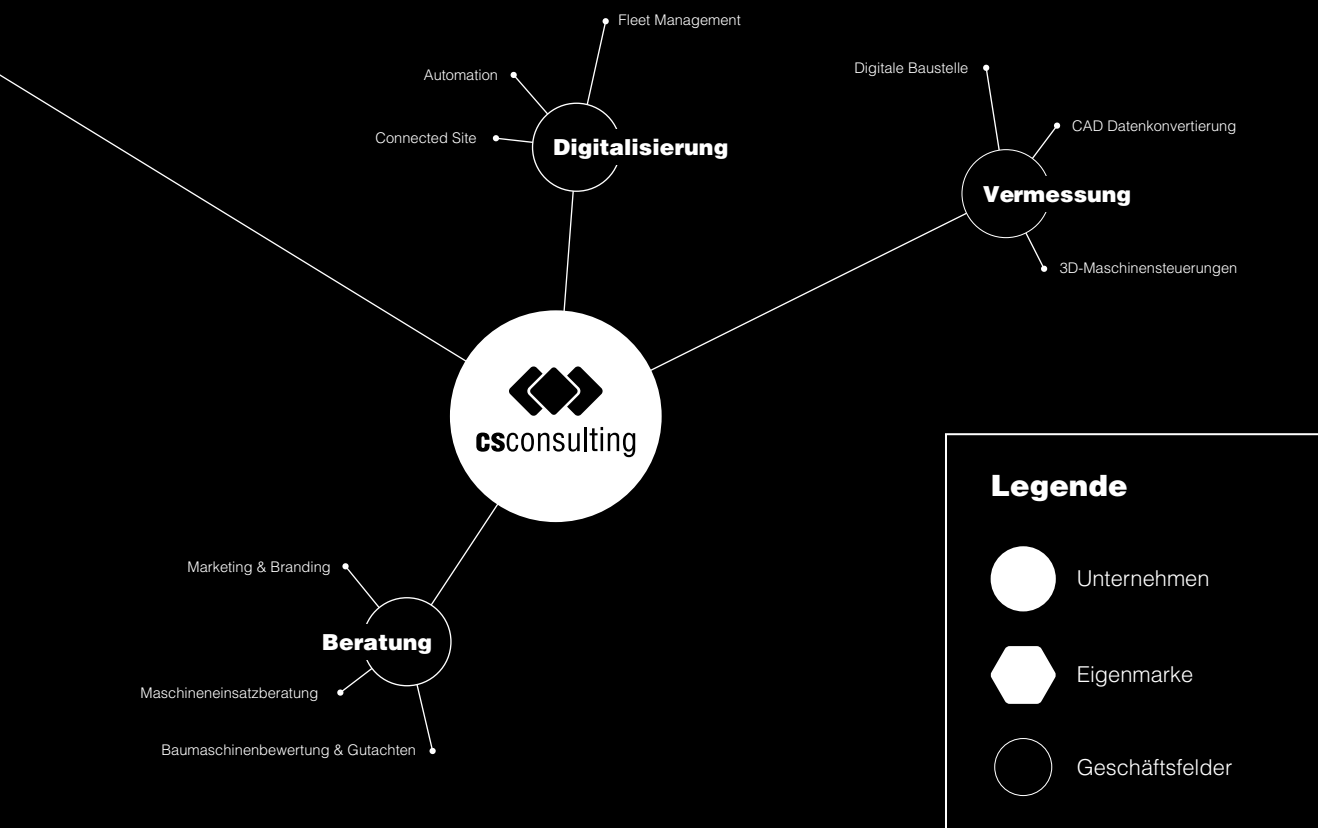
Fleet Management

Automation

Connected Site

Digitalisierung

Digitale Baustelle

CAD Datenkonvertierung

Vermessung

3D-Maschinensteuerungen

csconsulting

Marketing & Branding

Beratung

Maschineneinsatzberatung

Baumaschinenbewertung & Gutachten

Legende

Unternehmen

Eigenmarke

Geschäftsfelder